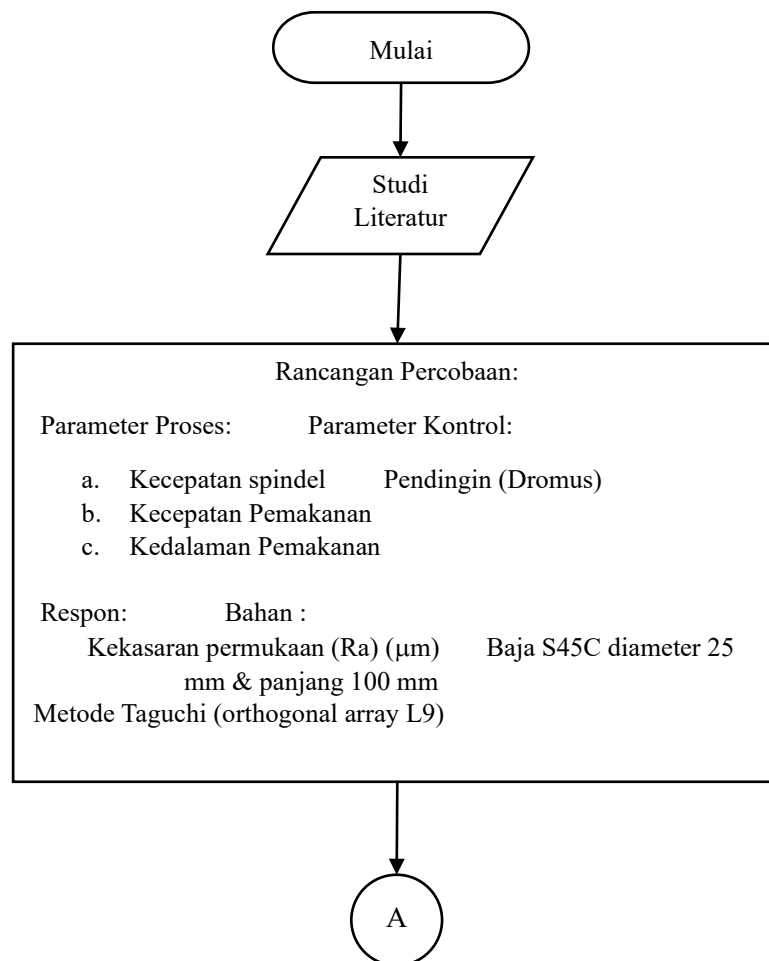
Mulai

Studi Literatur

Rancangan Percobaan:

Parameter Proses: Parameter Kontrol:

a. Kecepatan spindel Pendingin (Dromus)
b. Kecepatan Pemakanan
c. Kedalaman Pemakanan

Respon: Bahan :
Kekasaran permukaan (Ra) (µm) Baja S45C diameter 25 mm & panjang 100 mm
Metode Taguchi (orthogonal array L9)

A